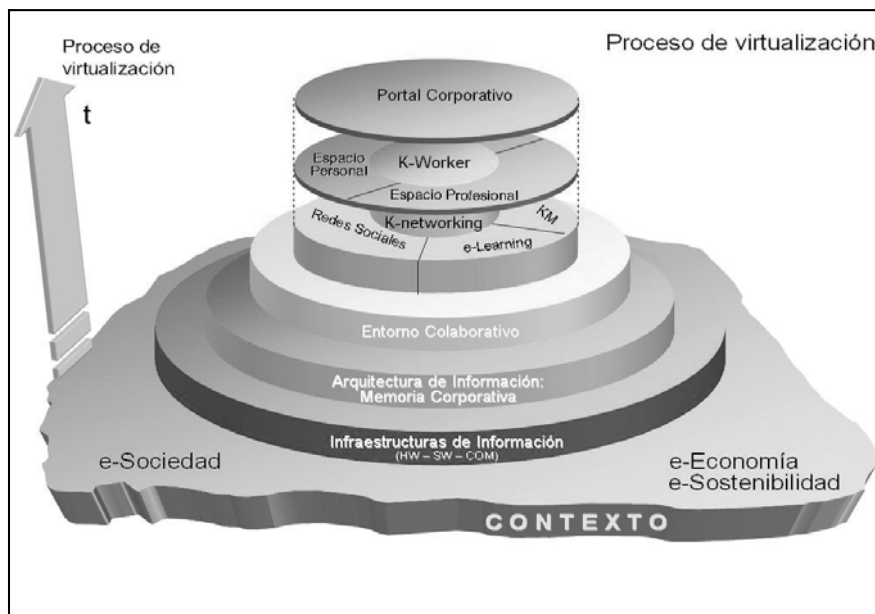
Proceso de virtualización

t

Proceso de virtualización

Portal Corporativo

Espacio Personal

K-Worker

Espacio Profesional

K-networking

KM

Redes Sociales

e-Learning

Entorno Colaborativo

Arquitectura de Información: Memoria Corporativa

Infraestructuras de Información (HW – SW – COM)

e-Sociedad

e-Economía
e-Sostenibilidad

CONTEXTO